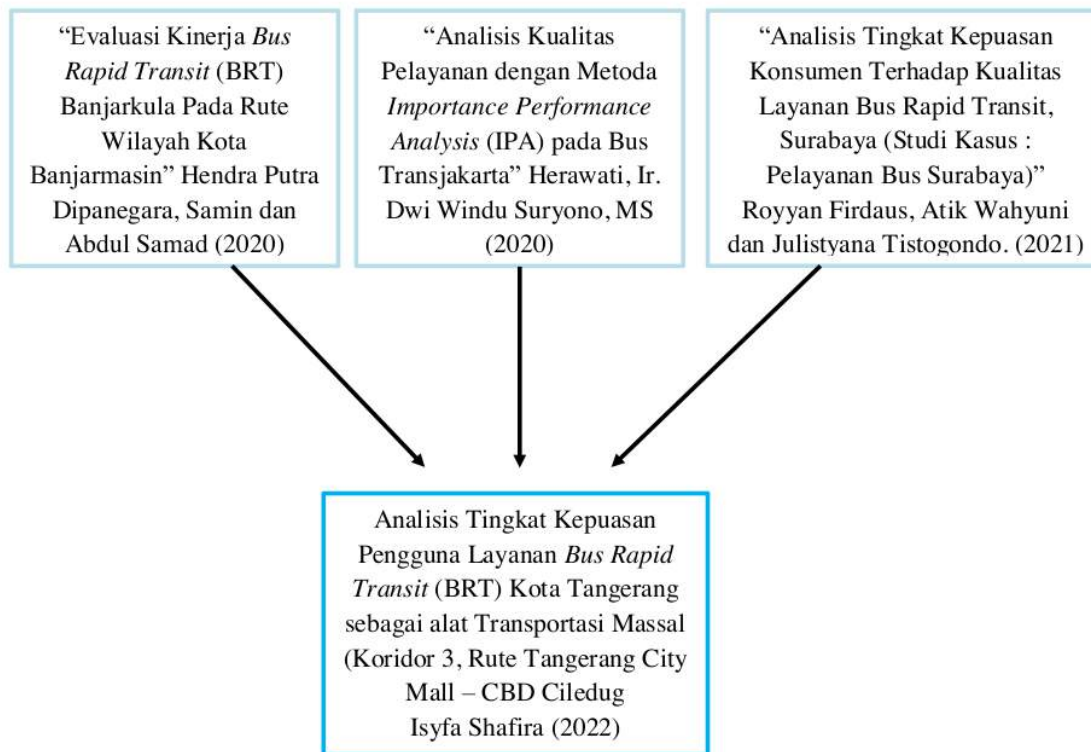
"Evaluasi Kinerja *Bus Rapid Transit* (BRT) Banjarkula Pada Rute Wilayah Kota Banjarmasin" Hendra Putra Dipanegara, Samin dan Abdul Samad (2020)

"Analisis Kualitas Pelayanan dengan Metoda *Importance Performance Analysis* (IPA) pada Bus Transjakarta" Herawati, Ir. Dwi Windu Suryono, MS (2020)

"Analisis Tingkat Kepuasan Konsumen Terhadap Kualitas Layanan Bus Rapid Transit, Surabaya (Studi Kasus : Pelayanan Bus Surabaya)" Royyan Firdaus, Atik Wahyuni dan Julistyana Tistogondo. (2021)

Analisis Tingkat Kepuasan Pengguna Layanan *Bus Rapid Transit* (BRT) Kota Tangerang sebagai alat Transportasi Massal (Koridor 3, Rute Tangerang City Mall – CBD Ciledug
Isyfa Shafira (2022)